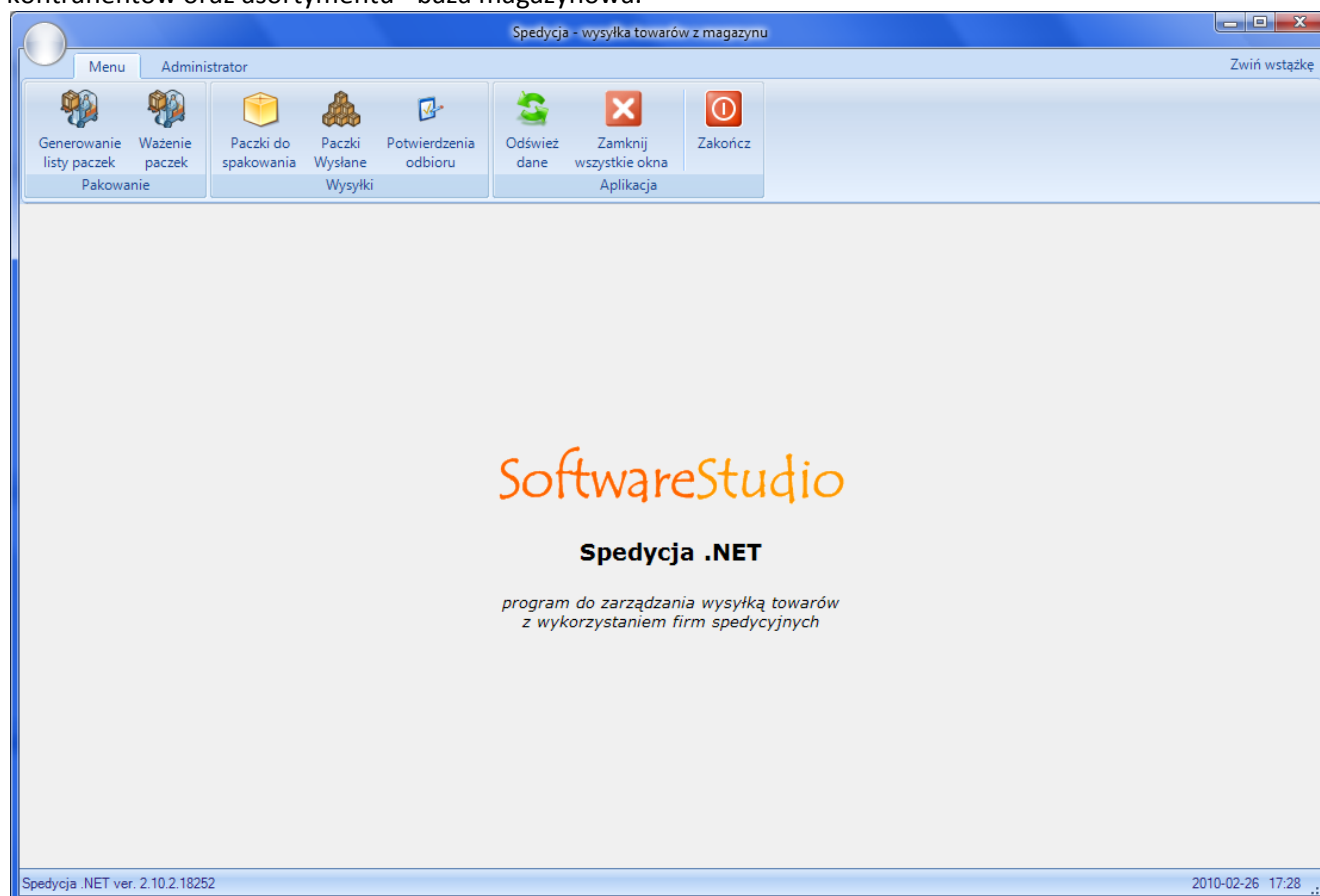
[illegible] kontrahentów oraz asortymentu - baza magazynowa.

Spedycja - wysyłka towarów z magazynu

Menu Administrator

Zwiń wstążkę

Generowanie listy paczek
Ważenie paczek
Pakowanie

Paczki do spakowania
Paczki Wysłane
Potwierdzenia odbioru
Wysyłki

Odśwież dane
Zamknij wszystkie okna
Zakończ
Aplikacja

SoftwareStudio

Spedycja .NET

program do zarządzania wysyłką towarów z wykorzystaniem firm spedycyjnych

Spedycja .NET ver. 2.10.2.18252

2010-02-26 17:28